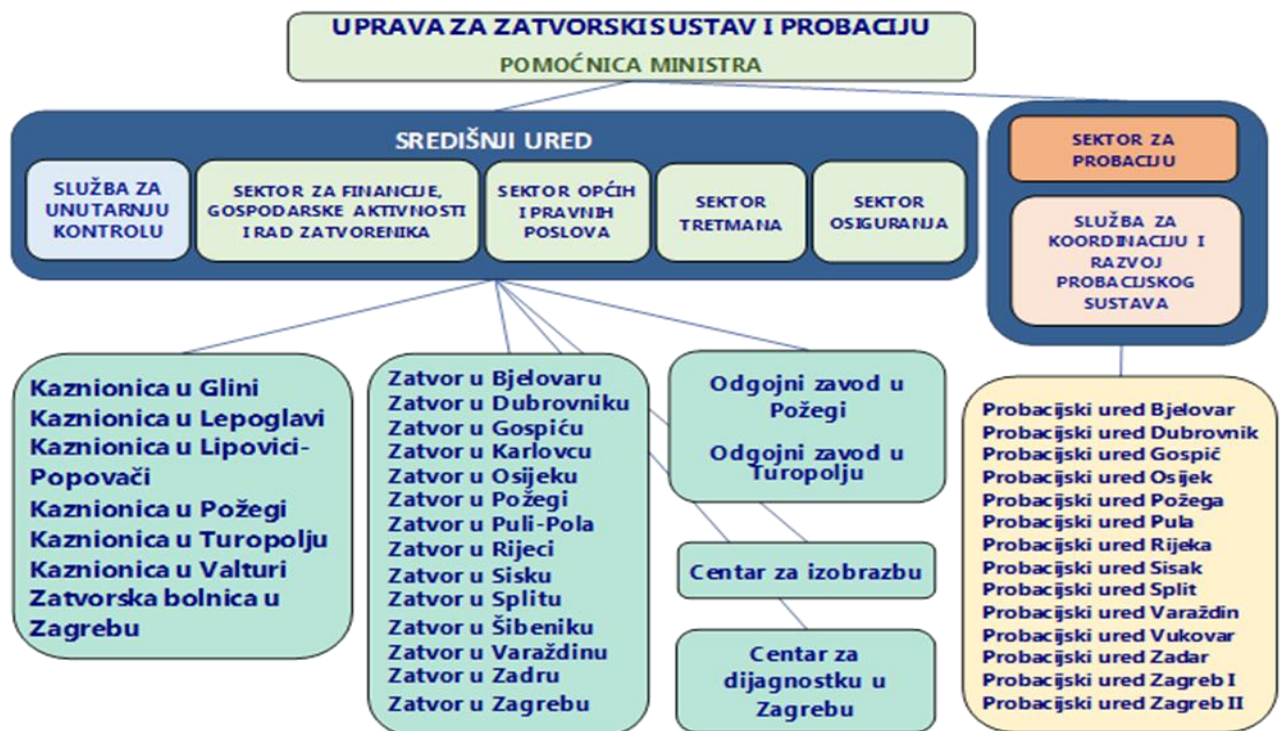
UPRAVA ZA ZATVORSKI SUSTAV I PROBACIJU
POMOĆNICA MINISTRA

SREDIŠNJI URED

SLUŽBA ZA UNUTARNJU KONTROLU

SEKTOR ZA FINANCIJE, GOSPODARSKE AKTIVNOSTI I RAD ZATVORENIKA

SEKTOR OPĆIH I PRAVNIH POSLOVA

SEKTOR TRETMANA

SEKTOR OSIGURANJA

SEKTOR ZA PROBACIJU

SLUŽBA ZA KOORDINACIJU I RAZVOJ PROBACIJSKOG SUSTAVA

Kaznionica u Glini
Kaznionica u Lepoglavi
Kaznionica u Lipovici-Popovači
Kaznionica u Požegi
Kaznionica u Turopolju
Kaznionica u Valturi
Zatvorska bolnica u Zagrebu

Zatvor u Bjelovaru
Zatvor u Dubrovniku
Zatvor u Gospiću
Zatvor u Karlovcu
Zatvor u Osijeku
Zatvor u Požegi
Zatvor u Puli-Pola
Zatvor u Rijeci
Zatvor u Sisku
Zatvor u Splitu
Zatvor u Šibeniku
Zatvor u Varaždinu
Zatvor u Zadru
Zatvor u Zagrebu

Odgojni zavod u Požegi

Odgojni zavod u Turopolju

Centar za izobrazbu

Centar za dijagnostku u Zagrebu

Probacijski ured Bjelovar
Probacijski ured Dubrovnik
Probacijski ured Gospić
Probacijski ured Osijek
Probacijski ured Požega
Probacijski ured Pula
Probacijski ured Rijeka
Probacijski ured Sisak
Probacijski ured Split
Probacijski ured Varaždin
Probacijski ured Vukovar
Probacijski ured Zadar
Probacijski ured Zagreb I
Probacijski ured Zagreb II